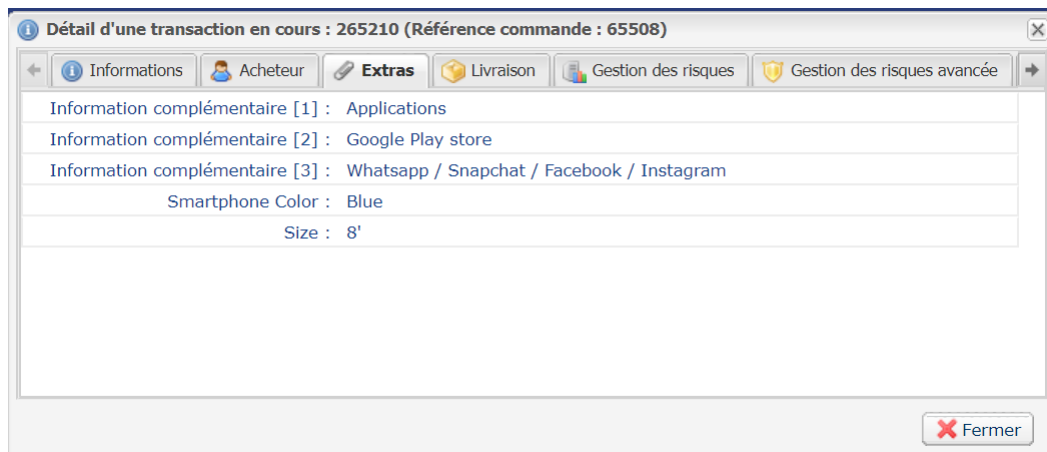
Détail d'une transaction en cours : 265210 (Référence commande : 65508)

Informations | Acheteur | Extras | Livraison | Gestion des risques | Gestion des risques avancée

| | |
|---|---|
| Information complémentaire [1] : | Applications |
| Information complémentaire [2] : | Google Play store |
| Information complémentaire [3] : | Whatsapp / Snapchat / Facebook / Instagram |
| Smartphone Color : | Blue |
| Size : | 8' |

Fermer